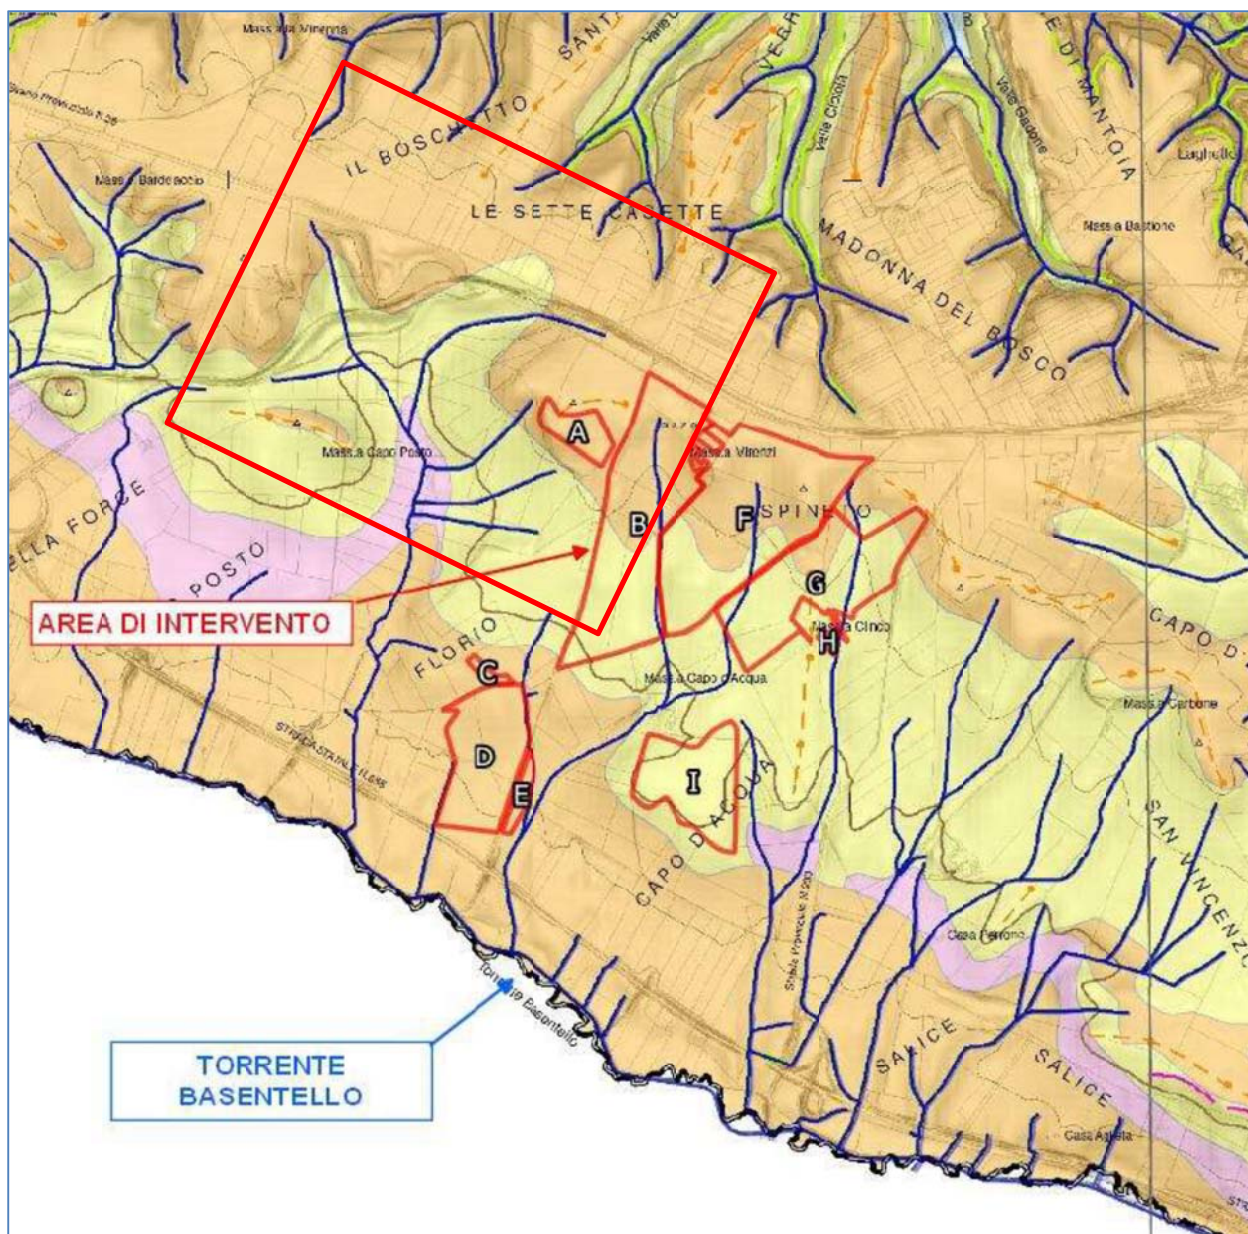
Mass.a Vinenna
SANT
Valle
VERR
DI MANTOIA
Valle Cicioll
Valle Gadone
Laghetto
Strada Provinciale n.28
IL BOSCHETTO
Mass.a Bardeacchio
LE SETTE CASETTE
Mass.a Bastione
MADONNA DEL BOSCO
A
Mass.a Capo Posto
Mass.a Vitenzi
B
F
SPINETO
ELLA FORCE
POSTO
G
AREA DI INTERVENTO
Mass.a Cinci
H
CAPO D
FLORIO
C
Mass.a Capo d'Acqua
Mass.a Carbone
STRADA STATALE n.655
D
E
I
CAPO D'ACQUA
SAN VINCENZ
Strada Provinciale N.209
Casa Perrone
Torrente Basentello
TORRENTE BASENTELLO
SALICE
SALICE
Casa Aglieta